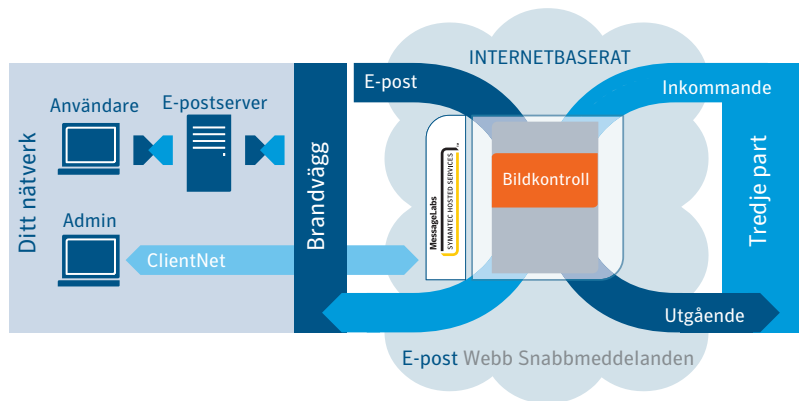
INTERNETBASERAT

E-post

Inkommande

Ditt nätverk

Användare

E-postserver

Admin

ClientNet

Brandvägg

MessageLabs
SYMANTEC HOSTED SERVICES

Bildkontroll

Tredje part

Utgående

E-post Webb Snabbmeddelanden